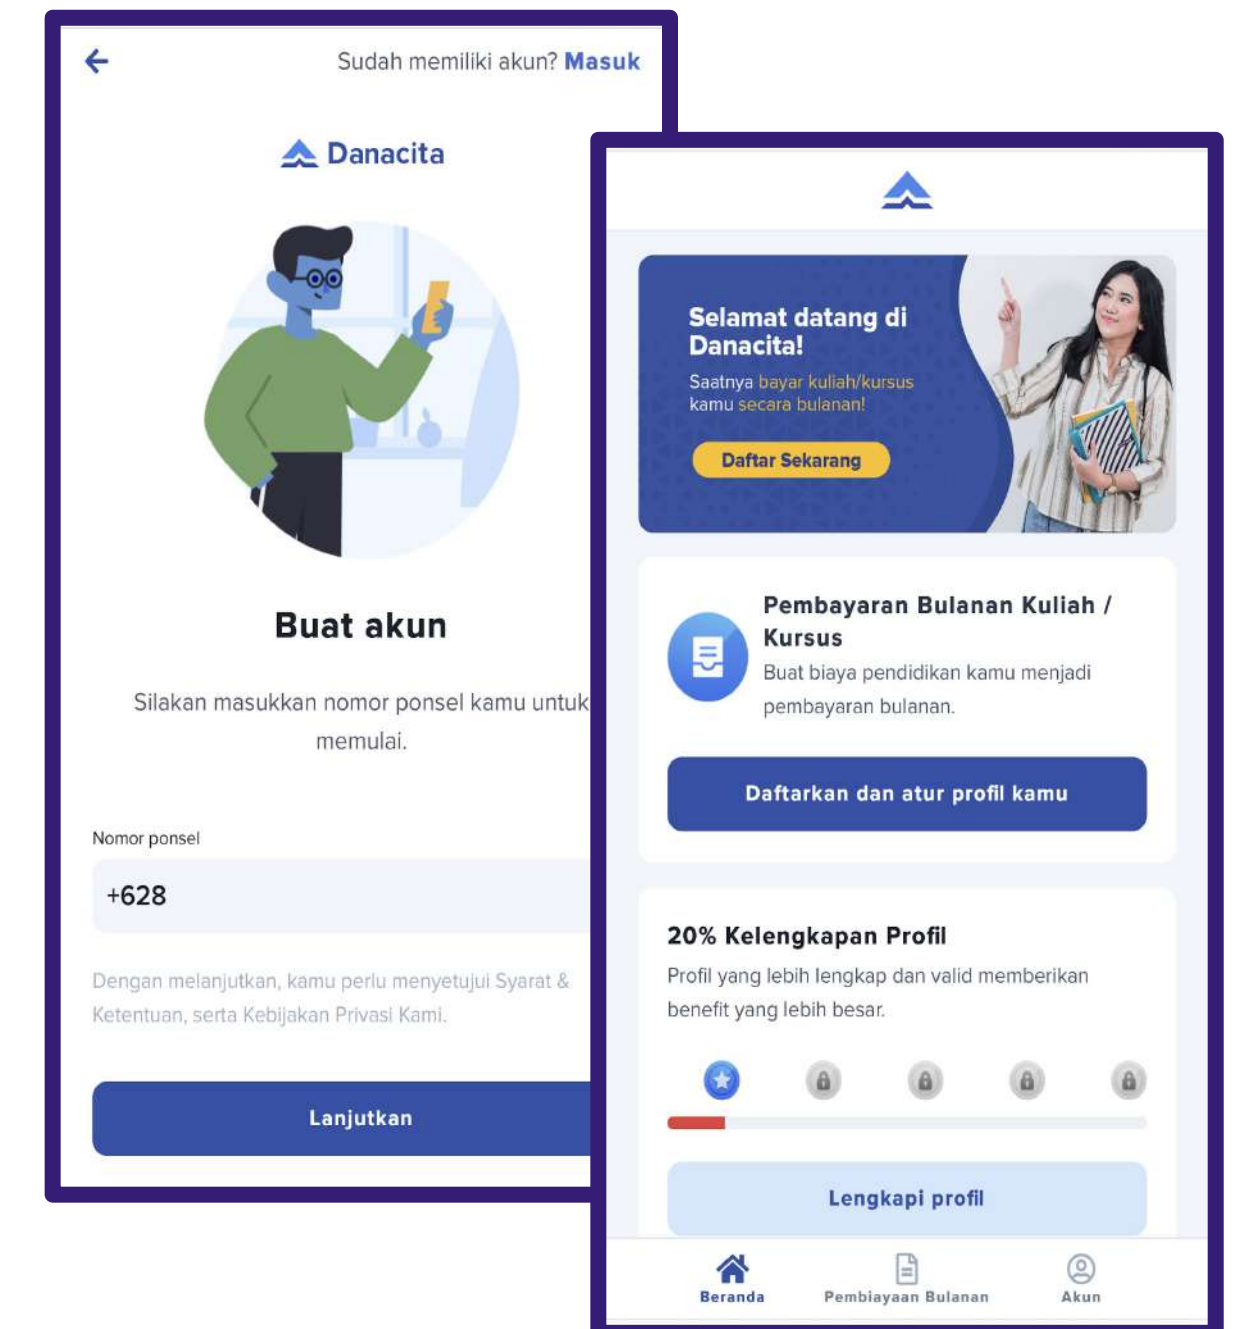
Sudah memiliki akun? Masuk

Danacita

Buat akun

Silakan masukkan nomor ponsel kamu untuk memulai.

Nomor ponsel

+628

Dengan melanjutkan, kamu perlu menyetujui Syarat & Ketentuan, serta Kebijakan Privasi Kami.

Lanjutkan

Selamat datang di Danacita!

Saatnya bayar kuliah/kursus kamu secara bulanan!

Daftar Sekarang

Pembayaran Bulanan Kuliah / Kursus

Buat biaya pendidikan kamu menjadi pembayaran bulanan.

Daftarkan dan atur profil kamu

20% Kelengkapan Profil

Profil yang lebih lengkap dan valid memberikan benefit yang lebih besar.

Lengkapi profil

Beranda Pembiayaan Bulanan Akun